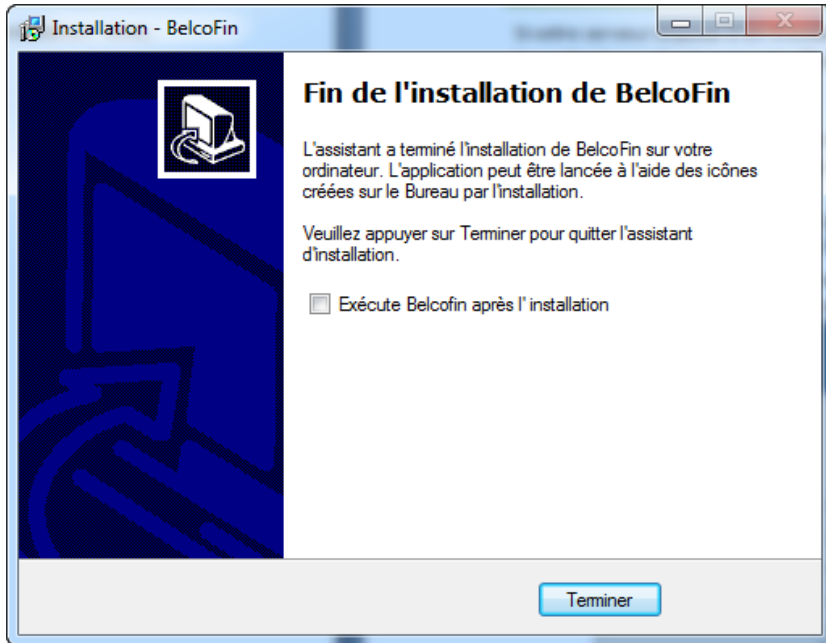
Installation - BelcoFin

Fin de l'installation de BelcoFin

L'assistant a terminé l'installation de BelcoFin sur votre ordinateur. L'application peut être lancée à l'aide des icônes créées sur le Bureau par l'installation.

Veuillez appuyer sur Terminer pour quitter l'assistant d'installation.

Exécute Belcofin après l' installation

Terminer